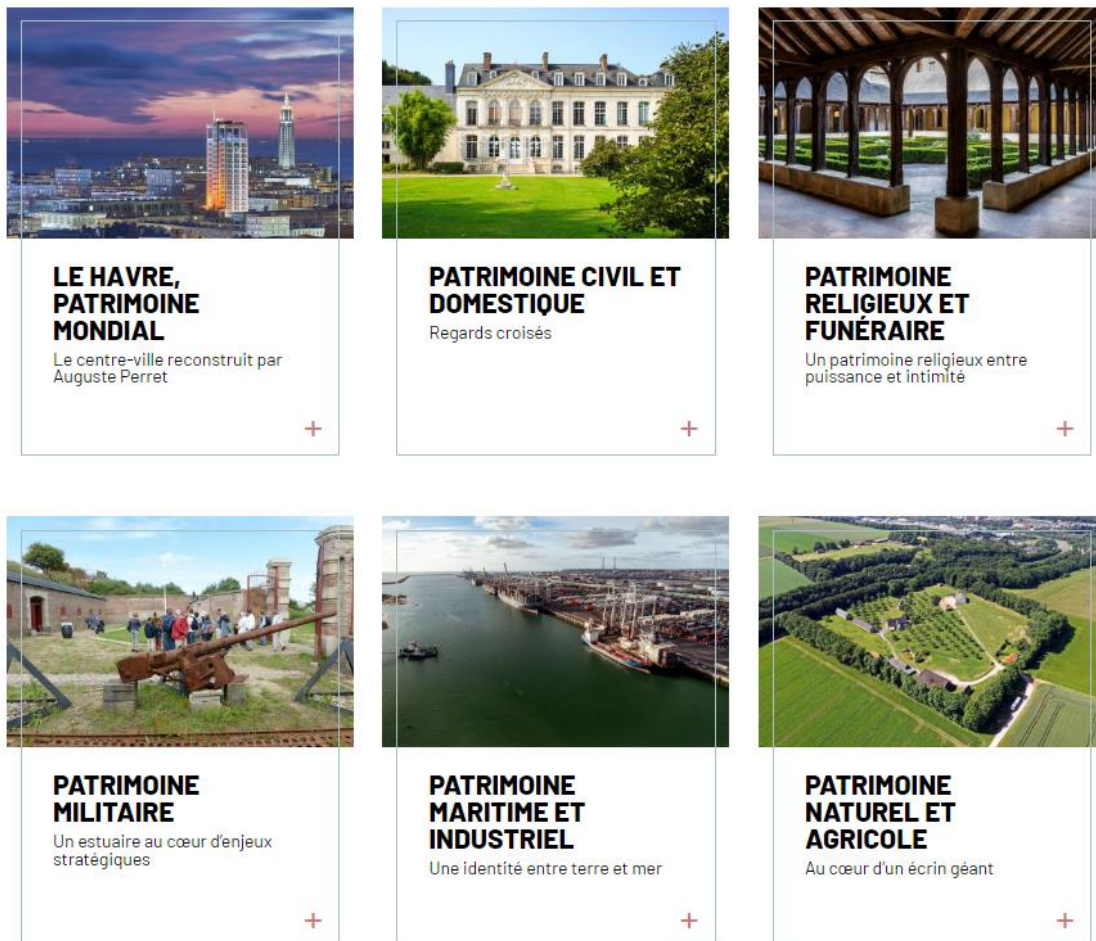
LE HAVRE, PATRIMOINE MONDIAL
Le centre-ville reconstruit par Auguste Perret
+

PATRIMOINE CIVIL ET DOMESTIQUE
Regards croisés
+

PATRIMOINE RELIGIEUX ET FUNÉRAIRE
Un patrimoine religieux entre puissance et intimité
+

PATRIMOINE MILITAIRE
Un estuaire au cœur d'enjeux stratégiques
+

PATRIMOINE MARITIME ET INDUSTRIEL
Une identité entre terre et mer
+

PATRIMOINE NATUREL ET AGRICOLE
Au cœur d'un écrin géant
+